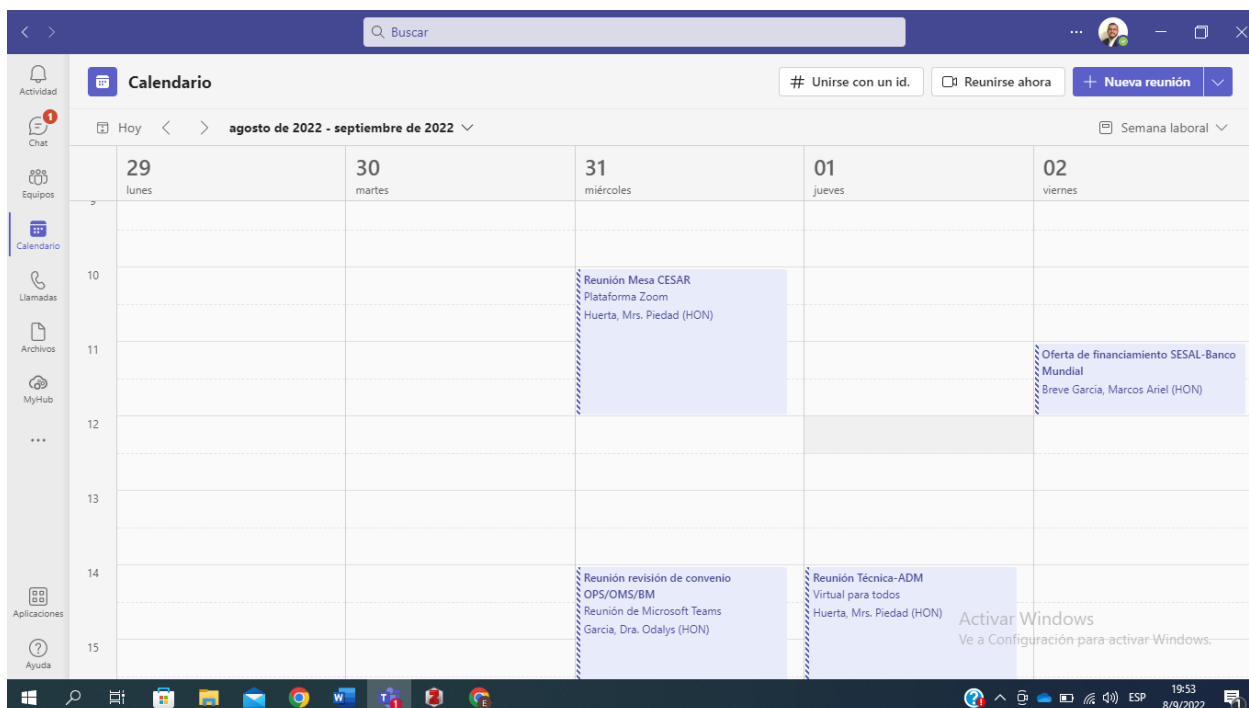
Buscar

Actividad
1
Chat
Equipos
Calendario
Llamadas
Archivos
MyHub
...
Aplicaciones
Ayuda

Calendario

# Unirse con un id.
Reunirse ahora
+ Nueva reunión

Hoy
agosto de 2022 - septiembre de 2022
Semana laboral

| | 29 lunes | 30 martes | 31 miércoles | 01 jueves | 02 viernes |
|---|---|---|---|---|---|
| 10 | | | Reunión Mesa CESAR Plataforma Zoom Huerta, Mrs. Piedad (HON) | | |
| 11 | | | | | Oferta de financiamiento SESAL-Banco Mundial Breve Garcia, Marcos Ariel (HON) |
| 12 | | | | | |
| 13 | | | | | |
| 14 | | | Reunión revisión de convenio OPS/OMS/BM Reunión de Microsoft Teams Garcia, Dra. Odalys (HON) | Reunión Técnica-ADM Virtual para todos Huerta, Mrs. Piedad (HON) | |
| 15 | | | | | |

Activar Windows
Ve a Configuración para activar Windows.

ESP
19:53
8/9/2022